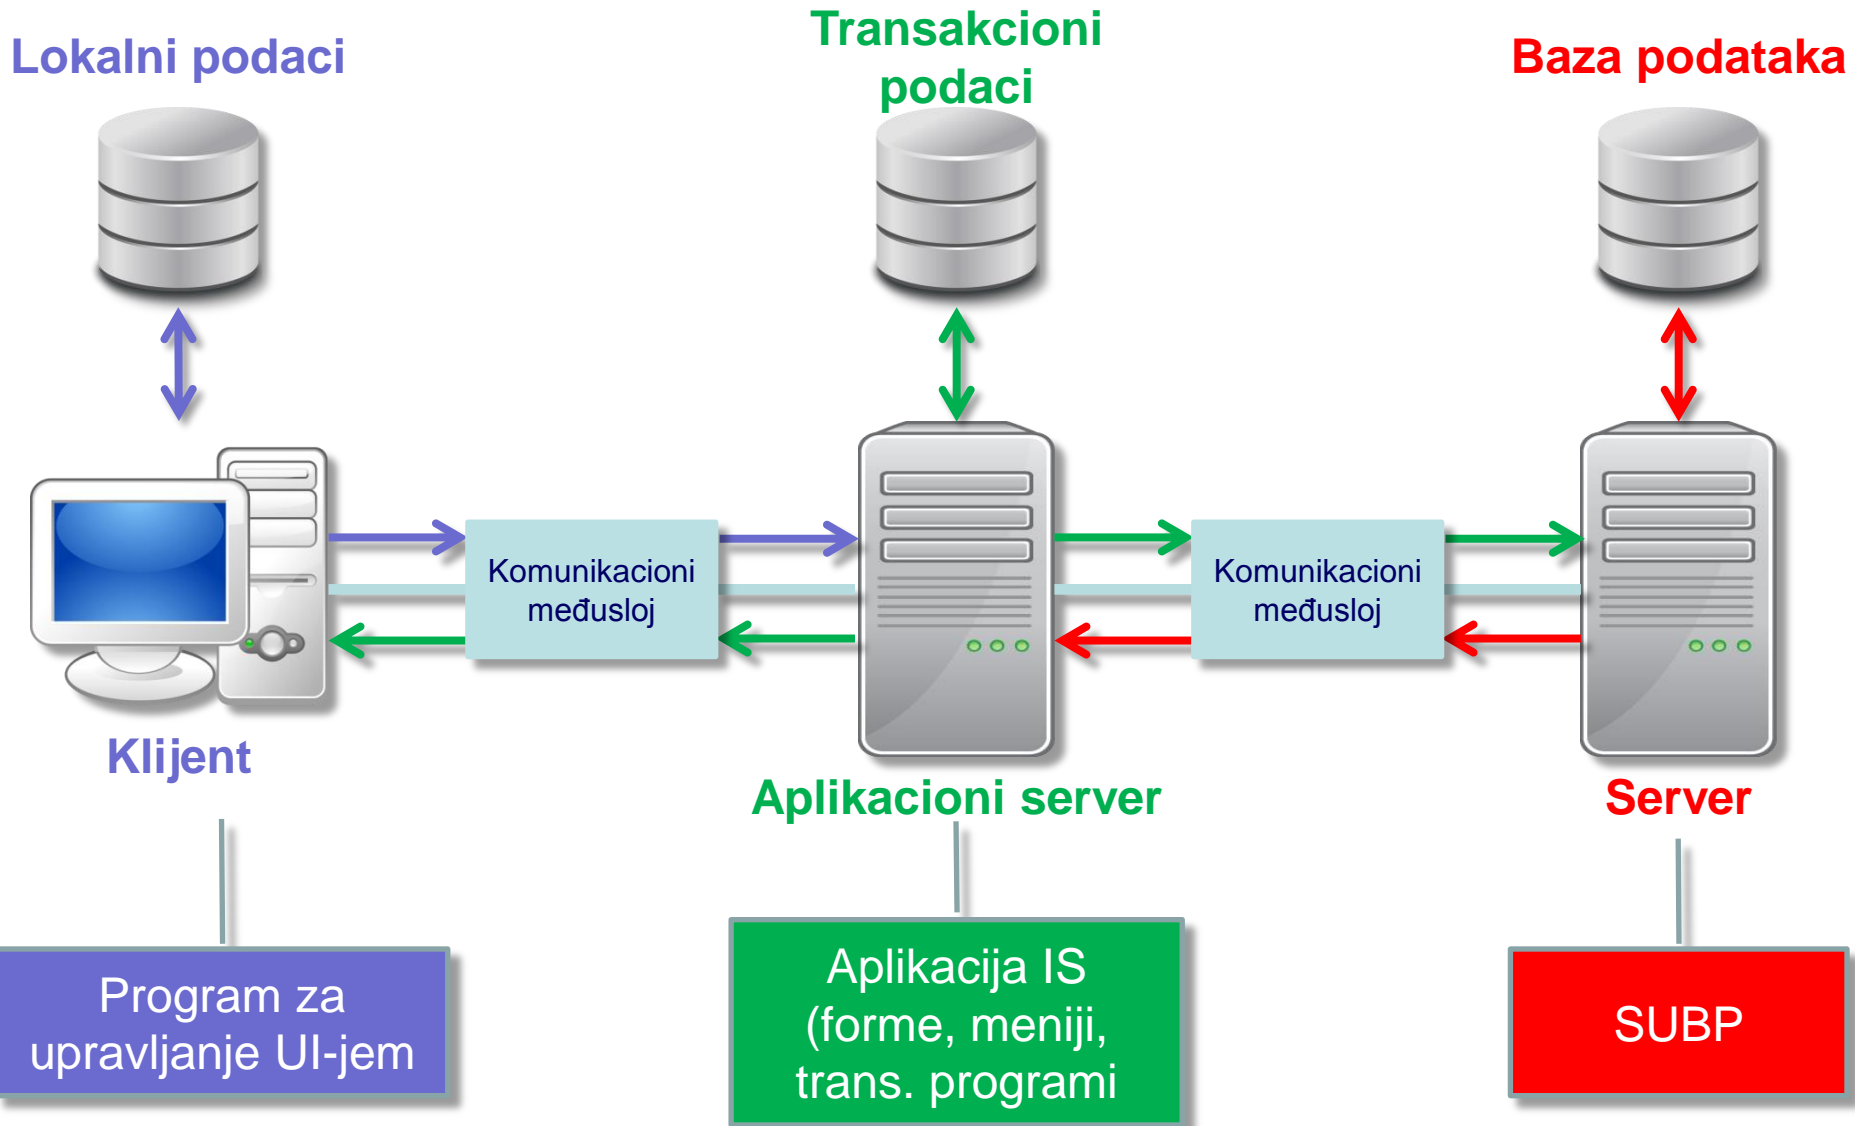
Lokalni podaci

Transakcioni podaci

Baza podataka

Komunikacioni međusloj

Komunikacioni međusloj

Klijent

Aplikacioni server

Server

Program za upravljanje UI-jem

Aplikacija IS (forme, meniji, trans. programi

SUBP